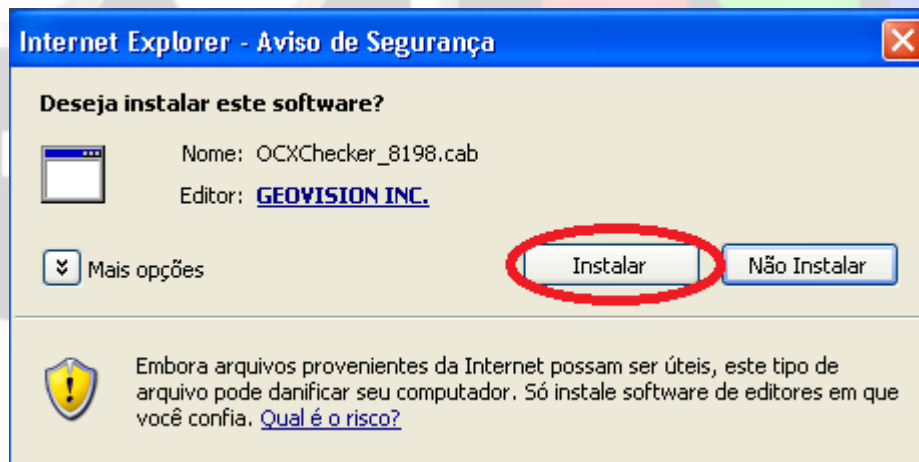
Internet Explorer - Aviso de Segurança

Deseja instalar este software?

Nome: OCXChecker_8198.cab

Editor: GEOVISION INC.

Mais opções

Instalar

Não Instalar

Embora arquivos provenientes da Internet possam ser úteis, este tipo de arquivo pode danificar seu computador. Só instale software de editores em que você confia. Qual é o risco?